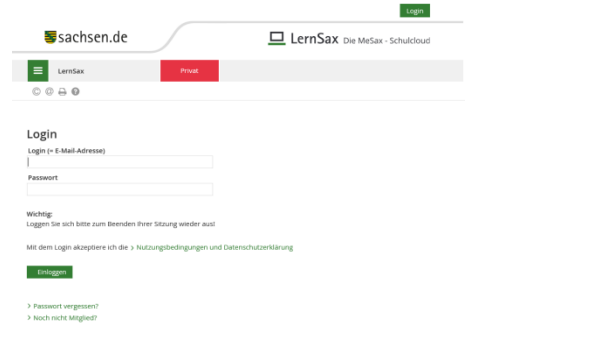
Login

sachsen.de

LernSax Die MeSax - Schulcloud

LernSax

Privat

Login

Login (= E-Mail-Adresse)

Passwort

Wichtig:
Loggen Sie sich bitte zum Beenden Ihrer Sitzung wieder aus!

Mit dem Login akzeptiere ich die > Nutzungsbedingungen und Datenschutzerklärung

Einloggen

> Passwort vergessen?
> Noch nicht Mitglied?